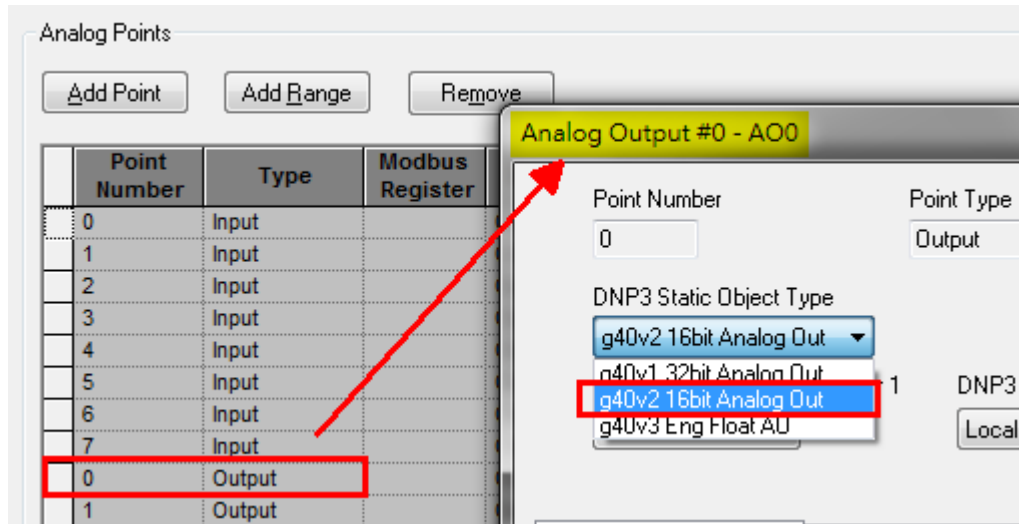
Analog Points

Add Point | Add Range | Remove

| Point Number | Type | Modbus Register |
|---|---|---|
| 0 | Input | |
| 1 | Input | |
| 2 | Input | |
| 3 | Input | |
| 4 | Input | |
| 5 | Input | |
| 6 | Input | |
| 7 | Input | |
| 0 | Output | |
| 1 | Output | |

Analog Output #0 - AO0

Point Number
0

Point Type
Output

DNP3 Static Object Type
g40v2 16bit Analog Out
g40v1 32bit Analog Out
g40v2 16bit Analog Out
g40v3 Eng Float AO

1

DNP3

Local